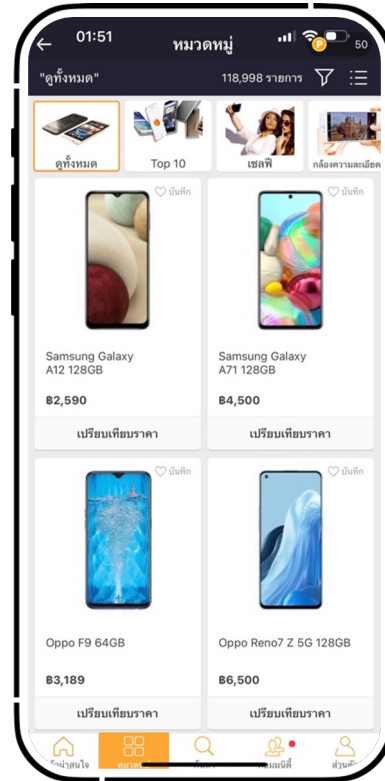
01:51 หมวดหมู่ 50

"ดูทั้งหมด" 118,998 รายการ

ดูทั้งหมด
Top 10
เซลฟี่
กล้องความละเอียด

บันทึก
Samsung Galaxy A12 128GB
฿2,590
เปรียบเทียบราคา

บันทึก
Samsung Galaxy A71 128GB
฿4,500
เปรียบเทียบราคา

บันทึก
Oppo F9 64GB
฿3,189
เปรียบเทียบราคา

บันทึก
Oppo Reno7 Z 5G 128GB
฿6,500
เปรียบเทียบราคา

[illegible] หมวด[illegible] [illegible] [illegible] ส่วนตั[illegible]